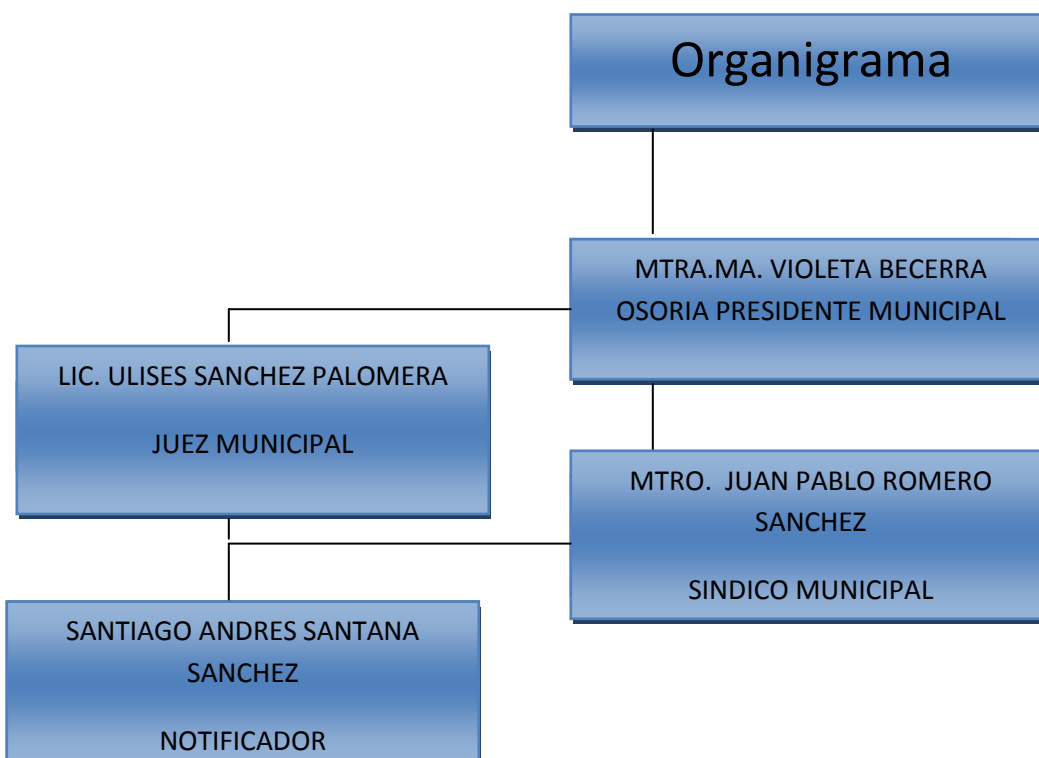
Organigrama

MTRA.MA. VIOLETA BECERRA OSORIA PRESIDENTE MUNICIPAL

LIC. ULISES SANCHEZ PALOMERA

JUEZ MUNICIPAL

MTRO. JUAN PABLO ROMERO SANCHEZ

SINDICO MUNICIPAL

SANTIAGO ANDRES SANTANA SANCHEZ

NOTIFICADOR